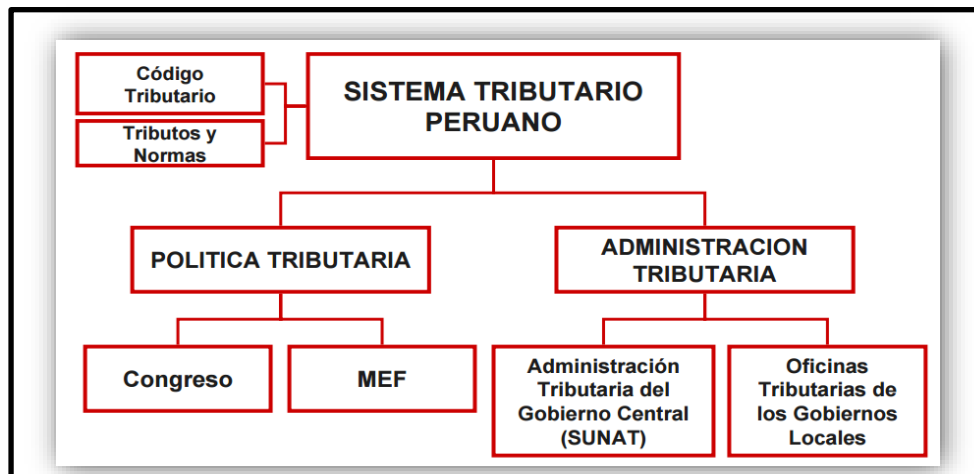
Código Tributario

Tributos y Normas

SISTEMA TRIBUTARIO PERUANO

POLITICA TRIBUTARIA

ADMINISTRACION TRIBUTARIA

Congreso

MEF

Administración Tributaria del Gobierno Central (SUNAT)

Oficinas Tributarias de los Gobiernos Locales